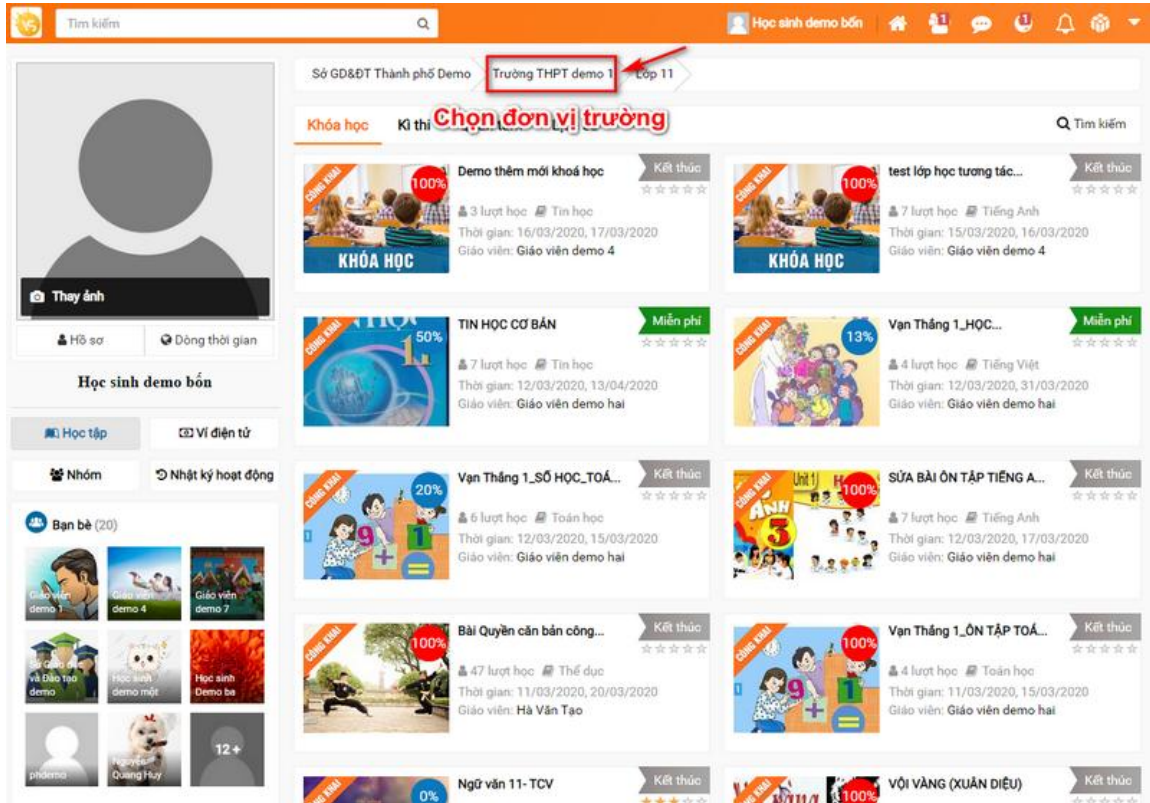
Tìm kiếm

Học sinh demo bốn

1 1

Sở GD&ĐT Thành phố Demo | Trường THPT demo 1 | Lớp 11

Chọn đơn vị trường

Khóa học | Kì thi

Tìm kiếm

Thay ảnh

Hồ sơ | Dòng thời gian

Học sinh demo bốn

Học tập | Ví điện tử

Nhóm | Nhật ký hoạt động

Bạn bè (20)

Giáo viên demo 1 | Giáo viên demo 4 | Giáo viên demo 7

Sở Giáo dục và Đào tạo demo | Học sinh demo một | Học sinh Demo ba

phdemo | Nguyễn Quang Huy | 12+

CÔNG KHAI 100% KHÓA HỌC
Demo thêm mới khoá học
Kết thúc
3 lượt học | Tin học
Thời gian: 16/03/2020, 17/03/2020
Giáo viên: Giáo viên demo 4

CÔNG KHAI 100% KHÓA HỌC
test lớp học tương tác...
Kết thúc
7 lượt học | Tiếng Anh
Thời gian: 15/03/2020, 16/03/2020
Giáo viên: Giáo viên demo 4

CÔNG KHAI 50%
TIN HỌC CƠ BẢN
Miễn phí
7 lượt học | Tin học
Thời gian: 12/03/2020, 13/04/2020
Giáo viên: Giáo viên demo hai

CÔNG KHAI 13%
Vạn Thắng 1_HỌC...
Miễn phí
4 lượt học | Tiếng Việt
Thời gian: 12/03/2020, 31/03/2020
Giáo viên: Giáo viên demo hai

CÔNG KHAI 20%
Vạn Thắng 1_SỐ HỌC_TOÁ...
Kết thúc
6 lượt học | Toán học
Thời gian: 12/03/2020, 15/03/2020
Giáo viên: Giáo viên demo hai

CÔNG KHAI 100% Unit 1 ANH 3
SỬA BÀI ÔN TẬP TIẾNG A...
Kết thúc
7 lượt học | Tiếng Anh
Thời gian: 12/03/2020, 17/03/2020
Giáo viên: Giáo viên demo hai

CÔNG KHAI 100%
Bài Quyền căn bản công...
Kết thúc
47 lượt học | Thể dục
Thời gian: 11/03/2020, 20/03/2020
Giáo viên: Hà Văn Tạo

CÔNG KHAI 100%
Vạn Thắng 1_ÔN TẬP TOÁ...
Kết thúc
4 lượt học | Toán học
Thời gian: 11/03/2020, 15/03/2020
Giáo viên: Giáo viên demo hai

CÔNG KHAI 0%
Ngữ văn 11- TCV
Kết thúc

CÔNG KHAI 100%
VỘI VÀNG (XUÂN DIỆU)
Kết thúc